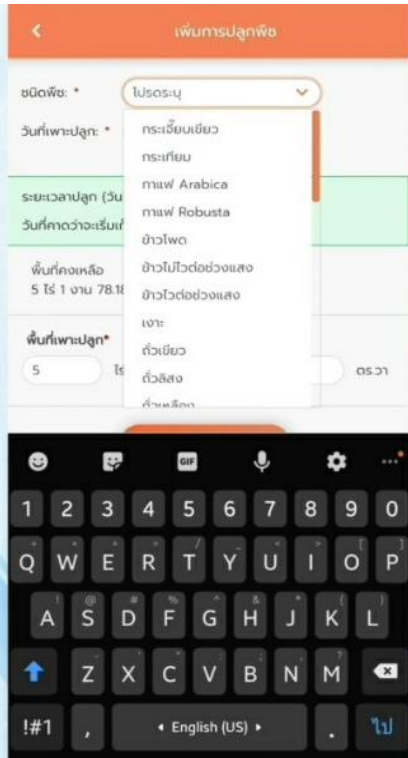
<
เพิ่มการปลูกพืช

ชนิดพืช: *
โปรดระบุ

วันที่เพาะปลูก: *

ระยะเวลาปลูก (วัน
วันที่คาดว่าจะเริ่มเ

พื้นที่คงเหลือ
5 ไร่ 1 งาน 78.1

พื้นที่เพาะปลูก*
5
ไร่
ตร.วา

กระเจี๊ยบเขียว
กระเทียม
กาแฟ Arabica
กาแฟ Robusta
ข้าวโพด
ข้าวไม่ไวต่อช่วงแสง
ข้าวไวต่อช่วงแสง
เงาะ
ถั่วเขียว
ถั่วลิสง
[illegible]

GIF

1 2 3 4 5 6 7 8 9 0
Q W E R T Y U I O P
A S D F G H J K L
Z X C V B N M
!#1
,
◂ English (US) ▸
.
ไป